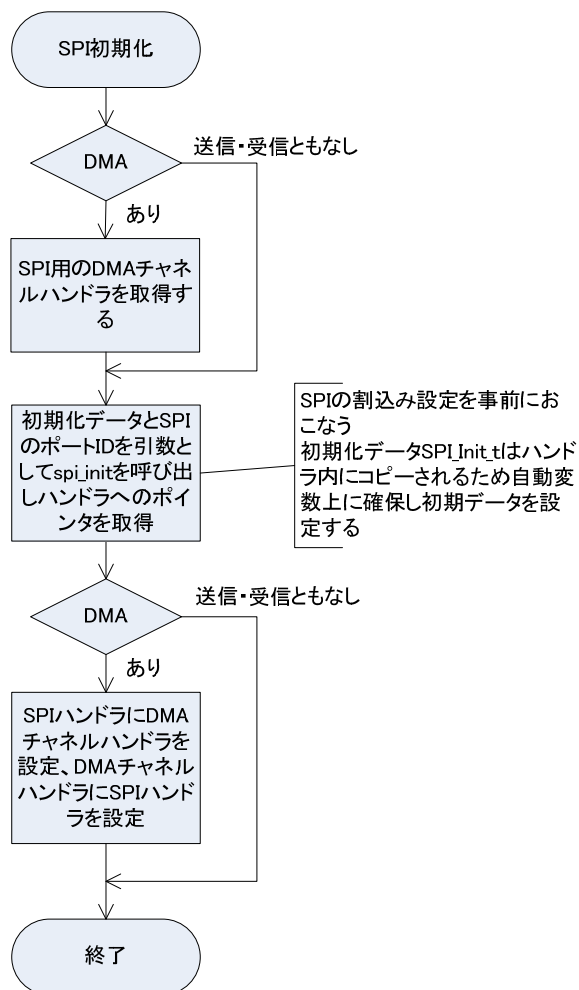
SPI初期化

DMA

送信・受信ともなし

あり

SPI用のDMAチャネルハンドラを取得する

初期化データとSPIのポートIDを引数としてspi_initを呼び出しハンドラへのポインタを取得

SPIの割込み設定を事前におこなう
初期化データSPI_Init_tはハンドラ内にコピーされるため自動変数上に確保し初期データを設定する

DMA

送信・受信ともなし

あり

SPIハンドラにDMAチャネルハンドラを設定、DMAチャネルハンドラにSPIハンドラを設定

終了